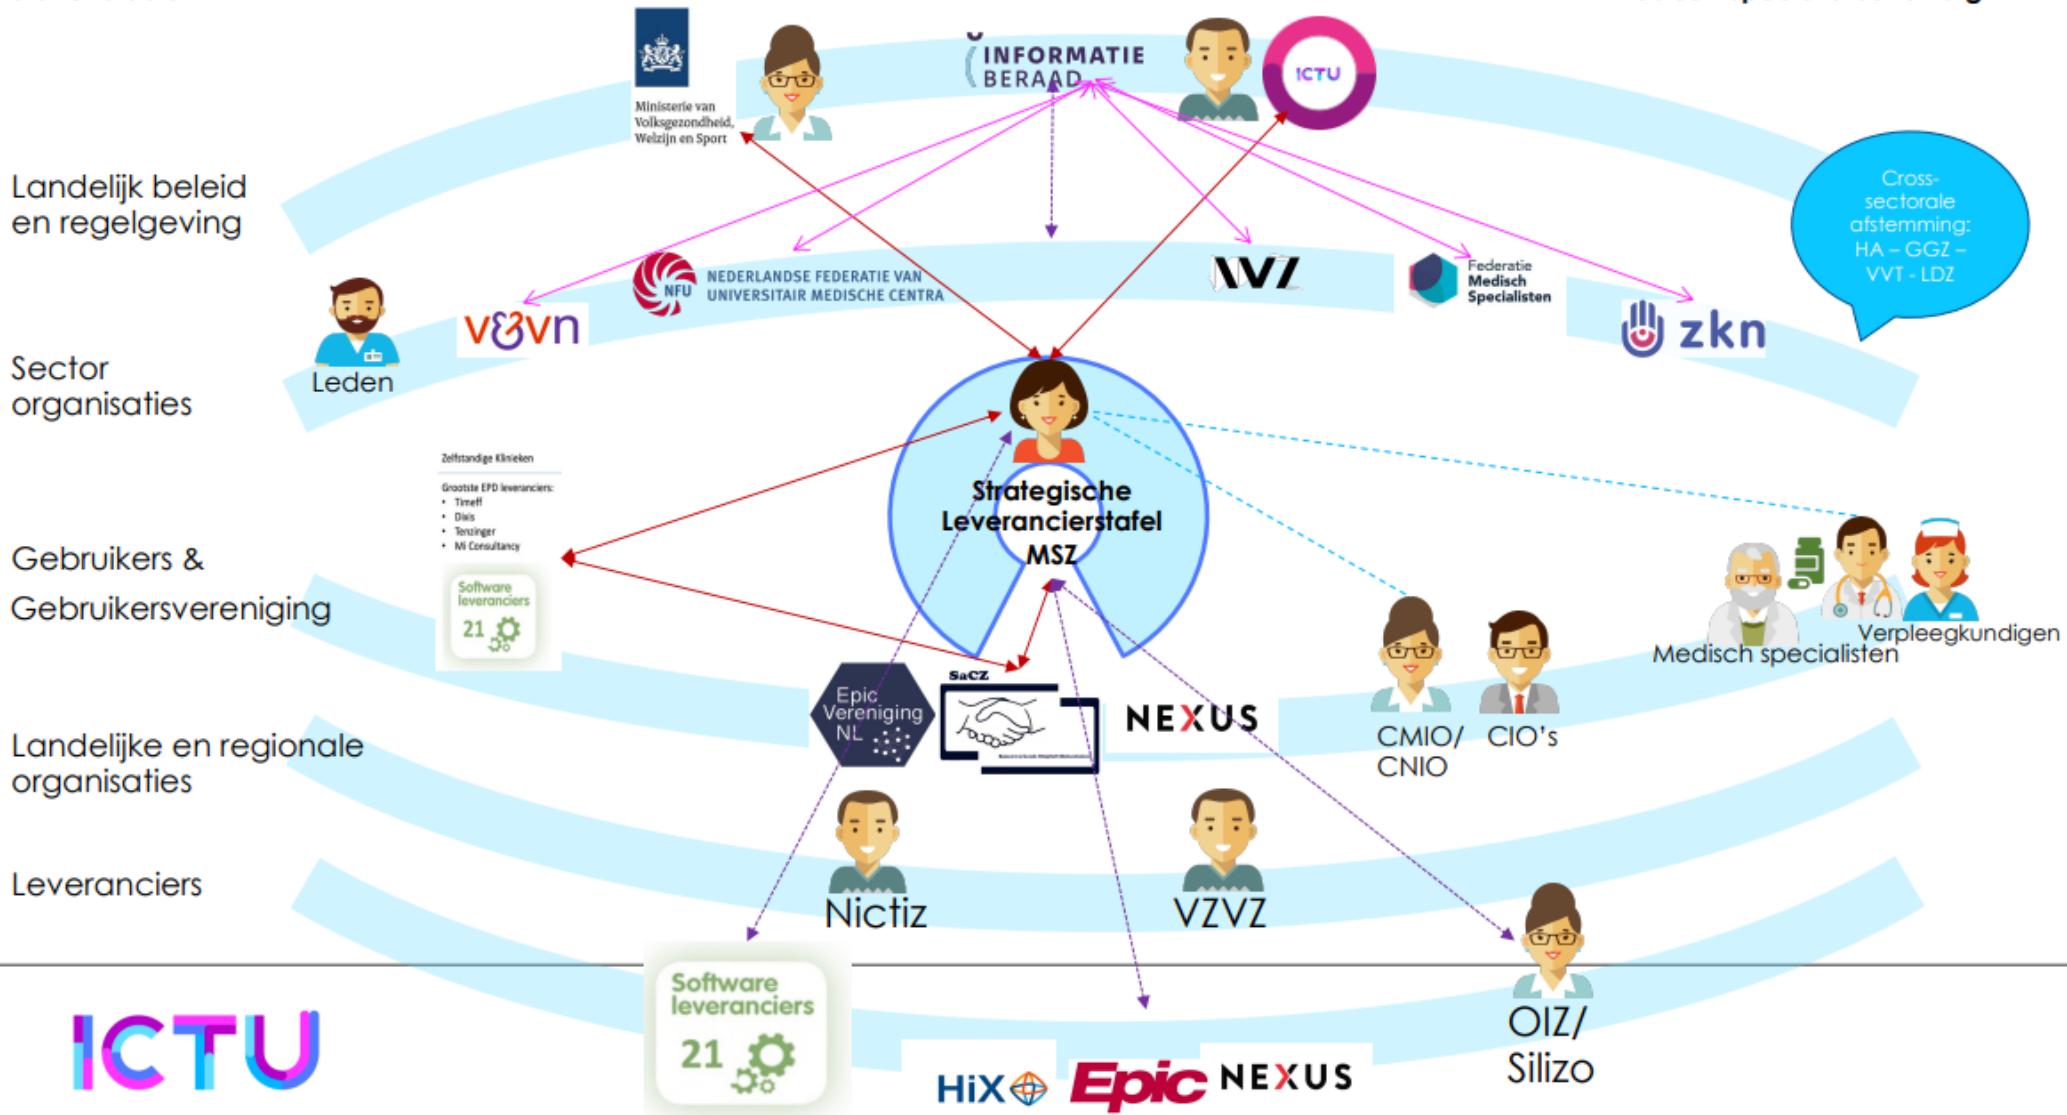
Landelijk beleid en regelgeving

Sector organisaties

Gebruikers & Gebruikersvereniging

Landelijke en regionale organisaties

Leveranciers

Ministerie van Volksgezondheid, Welzijn en Sport

INFORMATIE BERAAD

ICTU

Cross-sectorale afstemming: HA – GGZ – VVT - LDZ

NFU NEDERLANDSE FEDERATIE VAN UNIVERSITAIR MEDISCHE CENTRA

NVZ

Federatie Medisch Specialisten

zkn

v&vn

Leden

Zelfstandige Klinieken

Grootste EPD leveranciers:
- Timeff
- Diois
- Tenzinger
- MI Consultancy

Software leveranciers 21

Strategische Leverancierstafel MSZ

Medisch specialisten

Verpleegkundigen

CMIO/ CNIO

CIO's

Epic Vereniging NL

SaCZ

NEXUS

Nictiz

VZVZ

OIZ/ Silizo

ICTU

Software leveranciers 21

HiX

Epic

NEXUS